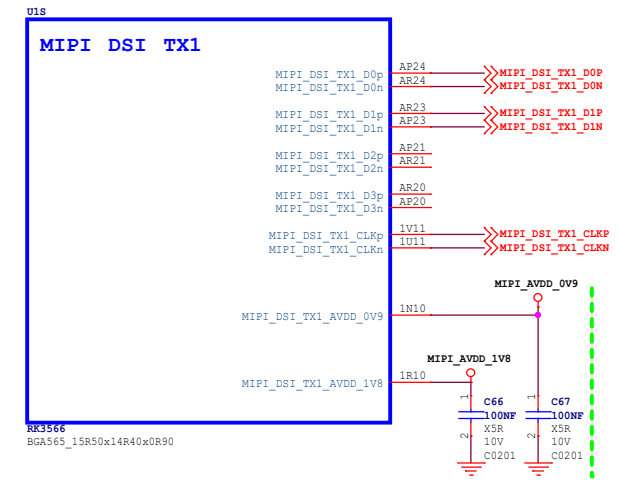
U1S

MIPI DSI TX1

MIPI_DSI_TX1_D0p AP24 MIPI_DSI_TX1_D0P
MIPI_DSI_TX1_D0n AR24 MIPI_DSI_TX1_D0N
MIPI_DSI_TX1_D1p AR23 MIPI_DSI_TX1_D1P
MIPI_DSI_TX1_D1n AP23 MIPI_DSI_TX1_D1N
MIPI_DSI_TX1_D2p AP21
MIPI_DSI_TX1_D2n AR21
MIPI_DSI_TX1_D3p AR20
MIPI_DSI_TX1_D3n AP20
MIPI_DSI_TX1_CLKp 1V11 MIPI_DSI_TX1_CLKP
MIPI_DSI_TX1_CLKn 1U11 MIPI_DSI_TX1_CLKN

MIPI_AVDD_0V9
MIPI_DSI_TX1_AVDD_0V9 1N10

MIPI_AVDD_1V8
MIPI_DSI_TX1_AVDD_1V8 1R10

1
C66
100NF
2
X5R
10V
C0201

1
C67
100NF
2
X5R
10V
C0201

RK3566
BGA565_15R50x14R40x0R90